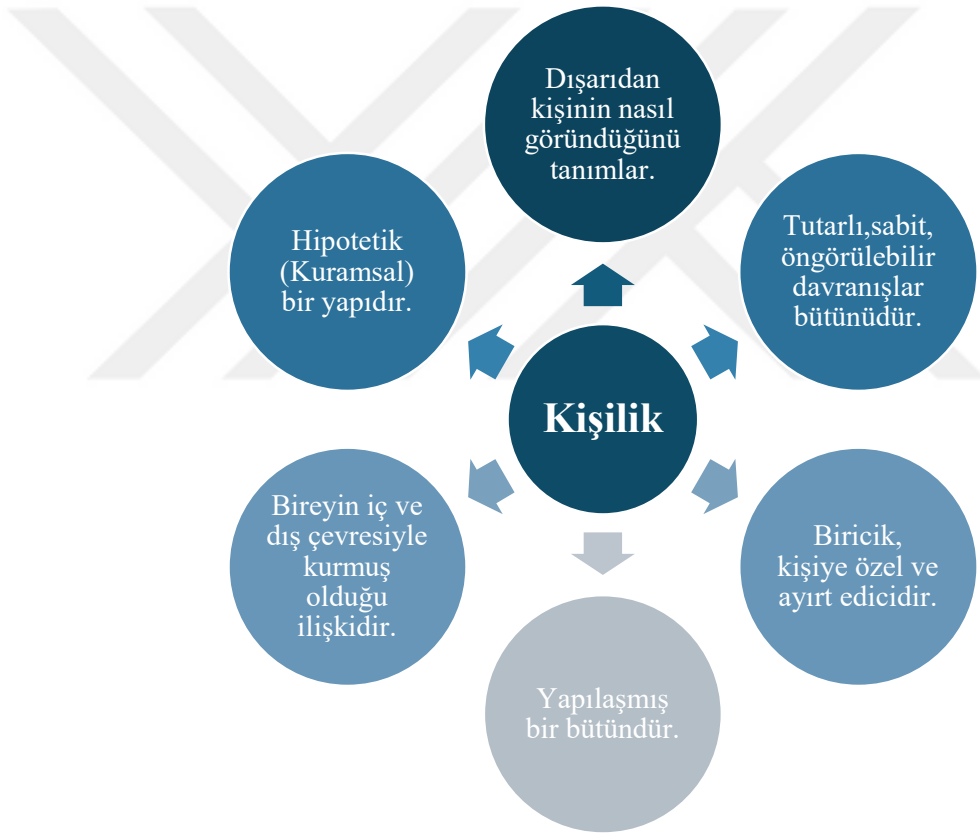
Dışarıdan kişinin nasıl göründüğünü tanımlar.

Hipotetik (Kuramsal) bir yapıdır.

Tutarlı,sabit, öngörülebilir davranışlar bütünüdür.

Kişilik

Bireyin iç ve dış çevresiyle kurmuş olduğu ilişkidir.

Biricik, kişiye özel ve ayırt edicidir.

Yapılaşmış bir bütündür.